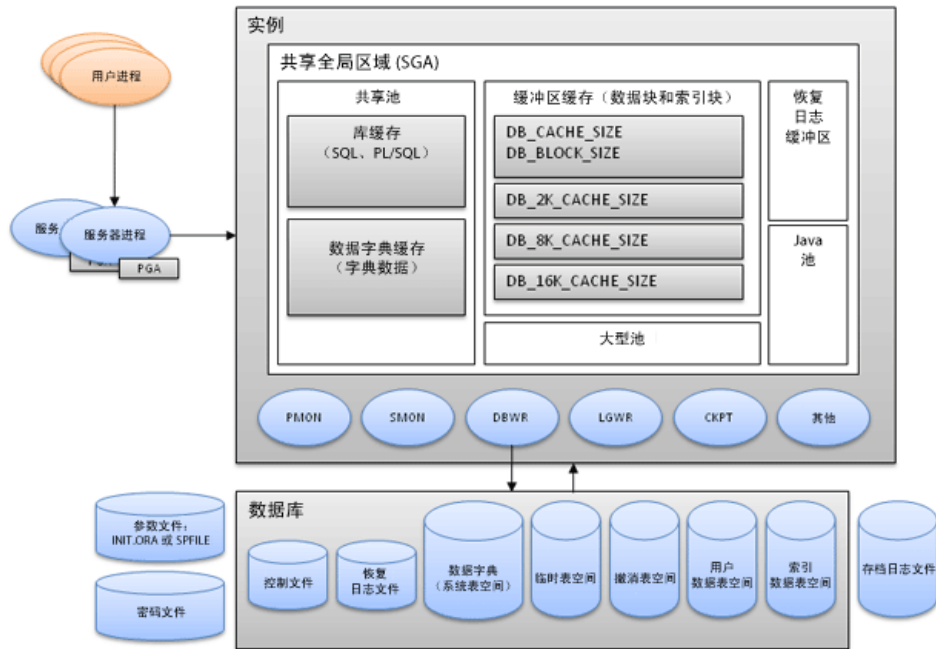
用户进程

服务器进程

服务

PGA

PG

实例

共享全局区域 (SGA)

共享池

库缓存
（SQL、PL/SQL）

数据字典缓存
（字典数据）

缓冲区缓存（数据块和索引块）

DB_CACHE_SIZE
DB_BLOCK_SIZE

DB_2K_CACHE_SIZE

DB_8K_CACHE_SIZE

DB_16K_CACHE_SIZE

大型池

恢复
日志
缓冲区

Java
池

PMON

SMON

DBWR

LGWR

CKPT

其他

数据库

参数文件：
INIT.ORA 或 SPFILE

密码文件

控制文件

恢复
日志文件

数据字典
（系统表空间）

临时表空间

撤消表空间

用户
数据表空间

索引
数据表空间

存档日志文件